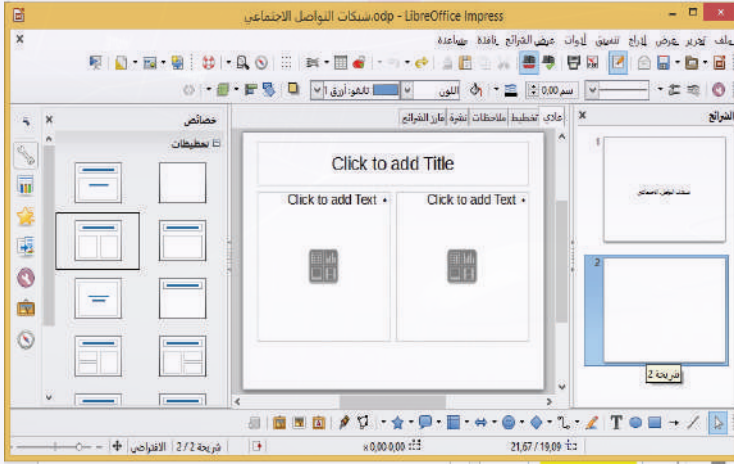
شبكات التواصل الاجتماعي.odp - LibreOffice Impress

ملف تحرير عرض إدراج تنسيق أدوات عرض الشرائح نافذة مساعدة

0,00 سم
اللون
تلاشو أزرق 1

الشرائح
عادي مخطط ملاحظات نشرة فارز الشرائح
خصائص
تخطيطات

Click to add Title
Click to add Text
Click to add Text

شبكات التواصل الاجتماعي

شريحة 2

شريحة 2 / 2 الافتراضي
0,00x0,00
21,67 / 19,09